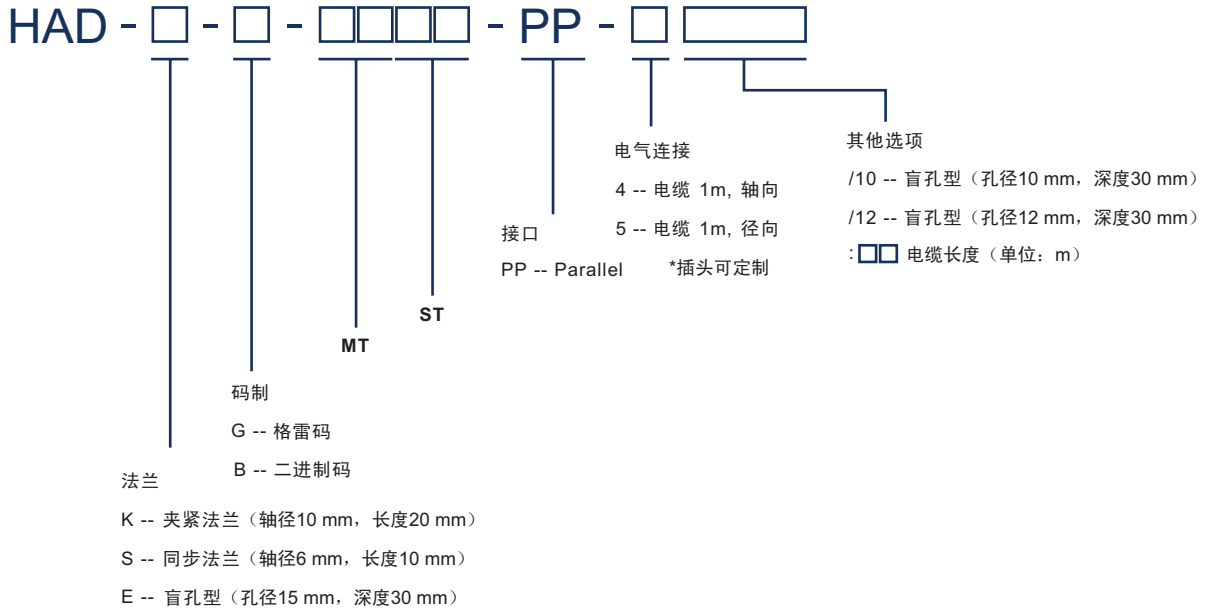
HAD - □ - □ - □□□□ - PP - □ □

其他选项
/10 -- 盲孔型（孔径10 mm，深度30 mm）
/12 -- 盲孔型（孔径12 mm，深度30 mm）
:□□ 电缆长度（单位：m）

电气连接
4 -- 电缆 1m, 轴向
5 -- 电缆 1m, 径向
*插头可定制

接口
PP -- Parallel

ST

MT

码制
G -- 格雷码
B -- 二进制码

法兰
K -- 夹紧法兰（轴径10 mm，长度20 mm）
S -- 同步法兰（轴径6 mm，长度10 mm）
E -- 盲孔型（孔径15 mm，深度30 mm）